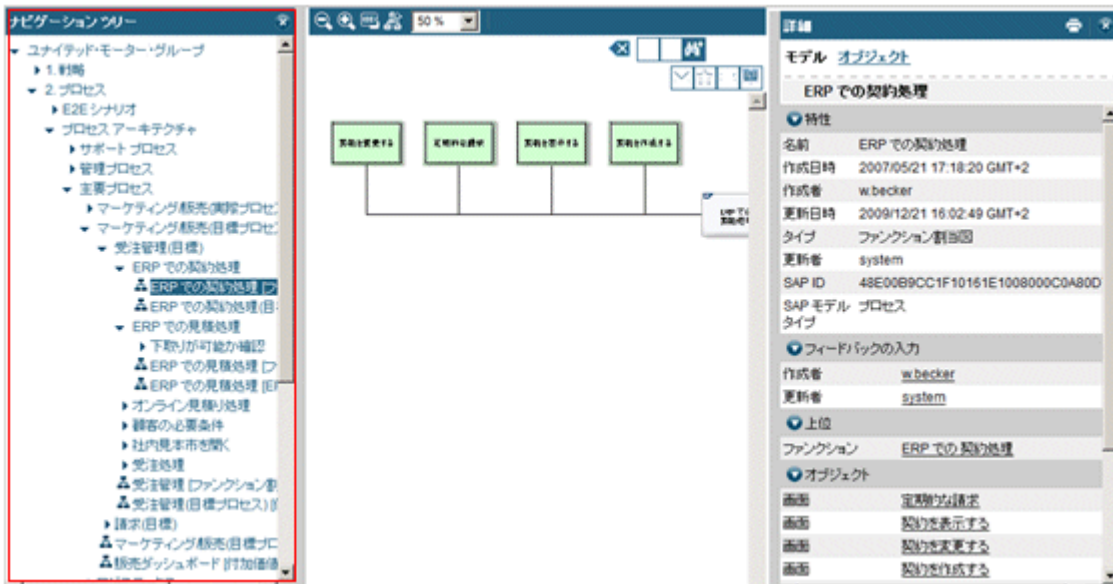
ナビゲーション ツリー

ユナイテッド・モーター・グループ
1. 戦略
2. プロセス
E2E シナリオ
プロセス アーキテクチャ
サポート プロセス
管理プロセス
主要プロセス
マーケティング/販売(実際プロセ
マーケティング/販売(目標プロセ
受注管理(目標)
ERP での契約処理
ERP での契約処理 (フ
ERP での契約処理(目
ERP での見積処理
下取りが可能か確認
ERP での見積処理 (フ
ERP での見積処理 (E
オンライン見積り処理
顧客の必要条件
社内見本市を開く
受注処理
受注管理 (ファンクション割
受注管理(目標プロセス)(
請求(目標)
マーケティング/販売(目標プロ
販売ダッシュボード (付加価値

50 %

契約を変更する
定期的な請求
契約を表示する
契約を作成する

詳細
モデル オブジェクト
ERP での契約処理
特性
| 名前 | ERP での契約処理 |
|---|---|
| 作成日時 | 2007/05/21 17:18:20 GMT+2 |
| 作成者 | w.becker |
| 更新日時 | 2009/12/21 16:02:49 GMT+2 |
| タイプ | ファンクション割当図 |
| 更新者 | system |
| SAP ID | 48E00B9CC1F10161E1008000C0A80D |
| SAP モデル タイプ | プロセス |

フィードバックの入力
| 作成者 | w.becker |
|---|---|
| 更新者 | system |

上位
| ファンクション | ERP での 契約処理 |
|---|---|

オブジェクト
| 画面 | 定期的な請求 |
|---|---|
| 画面 | 契約を表示する |
| 画面 | 契約を変更する |
| 画面 | 契約を作成する |